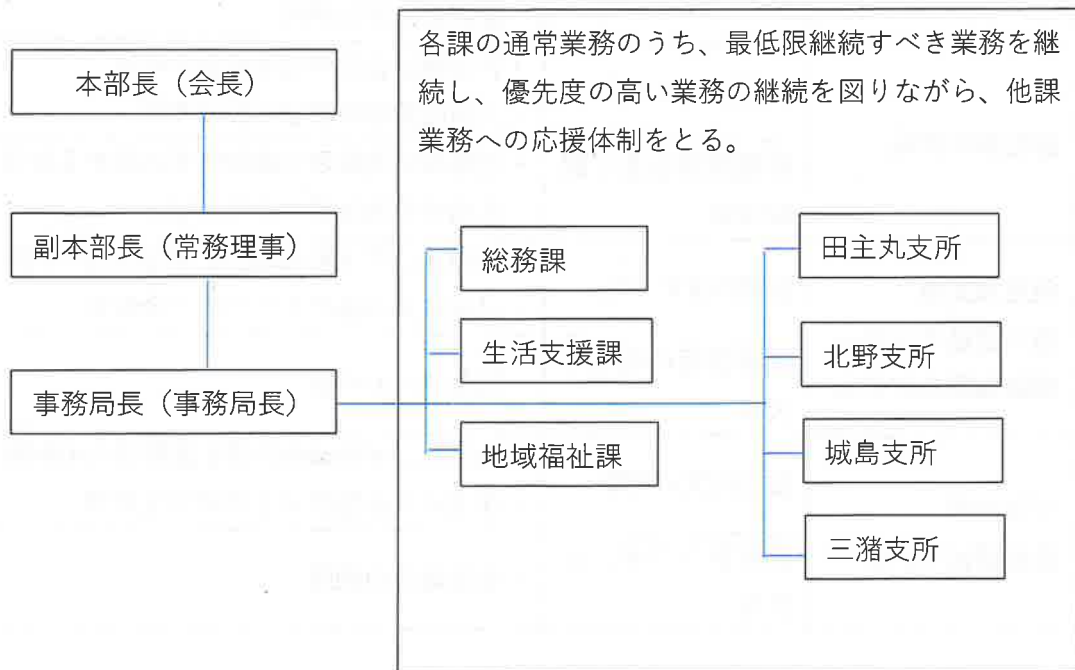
本部長（会長）

副本部長（常務理事）

事務局長（事務局長）

各課の通常業務のうち、最低限継続すべき業務を継続し、優先度の高い業務の継続を図りながら、他課業務への応援体制をとる。

総務課

生活支援課

地域福祉課

田主丸支所

北野支所

城島支所

三潴支所